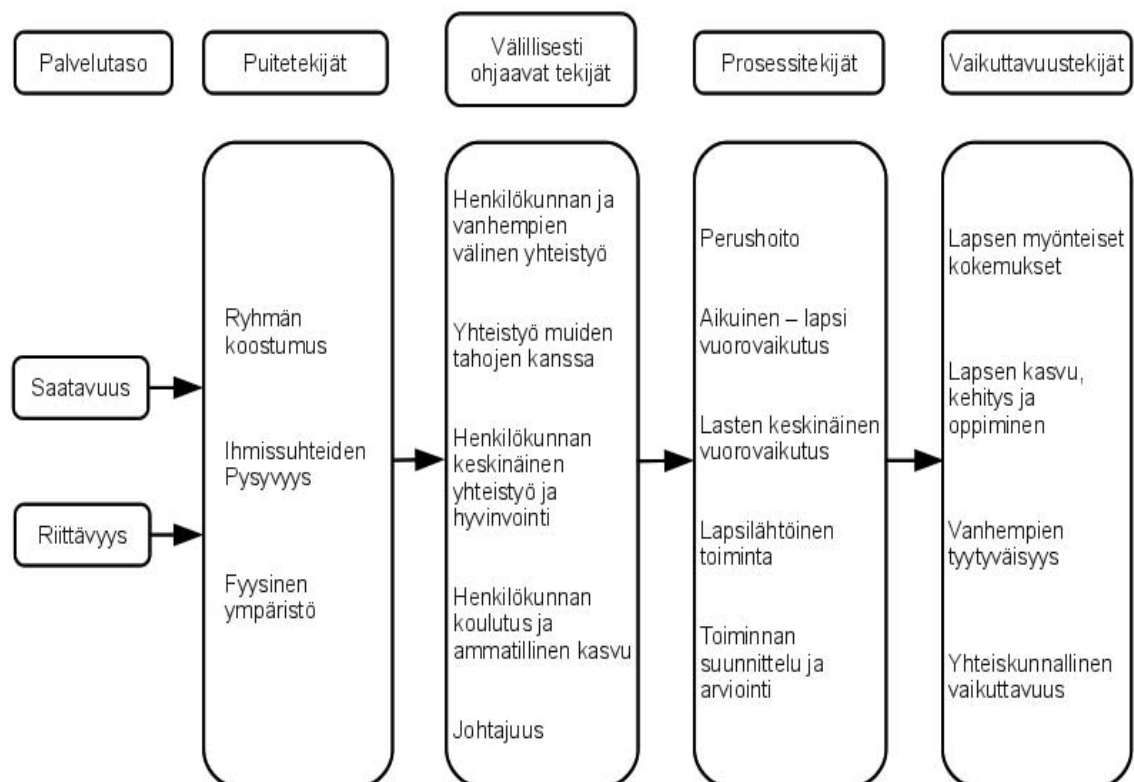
Palvelutaso

Puitetekijät

Välillisesti ohjaavat tekijät

Prosessitekijät

Vaikuttavuustekijät

Saatavuus

Riittävyys

Ryhmän koostumus

Ihmissuhteiden Pysyvyys

Fyysinen ympäristö

Henkilökunnan ja vanhempien välinen yhteistyö

Yhteistyö muiden tahojen kanssa

Henkilökunnan keskinäinen yhteistyö ja hyvinvointi

Henkilökunnan koulutus ja ammatillinen kasvu

Johtajuus

Perushoito

Aikuinen – lapsi vuorovaikutus

Lasten keskinäinen vuorovaikutus

Lapsilähtöinen toiminta

Toiminnan suunnittelu ja arviointi

Lapsen myönteiset kokemukset

Lapsen kasvu, kehitys ja oppiminen

Vanhempien tyytyväisyys

Yhteiskunnallinen vaikuttavuus